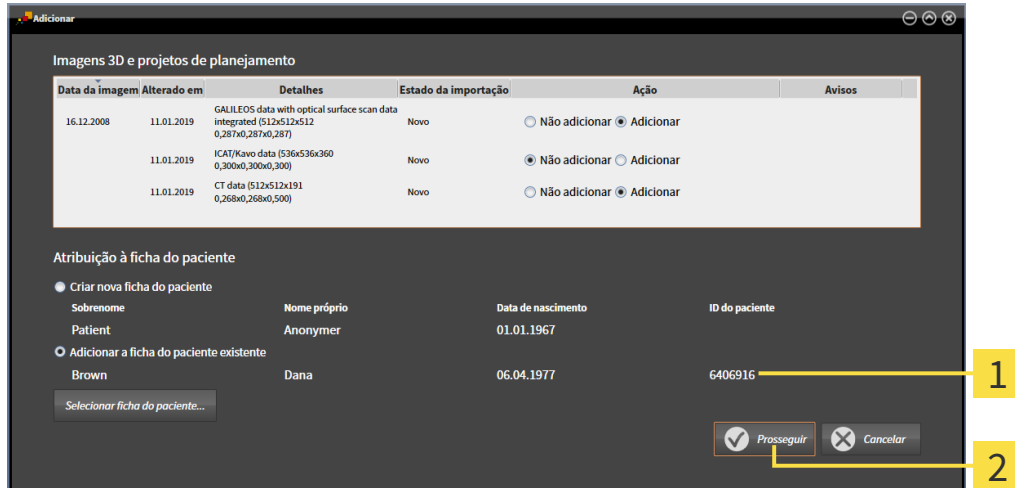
Adicionar

Imagens 3D e projetos de planejamento

| Data da imagem | Alterado em | Detalhes | Estado da importação | Ação | Avisos |
|---|---|---|---|---|---|
| 16.12.2008 | 11.01.2019 | GALILEOS data with optical surface scan data integrated (512x512x512 0,287x0,287x0,287) | Novo | ○ Não adicionar ● Adicionar | |
| | 11.01.2019 | ICAT/Kavo data (536x536x360 0,300x0,300x0,300) | Novo | ● Não adicionar ○ Adicionar | |
| | 11.01.2019 | CT data (512x512x191 0,268x0,268x0,500) | Novo | ○ Não adicionar ● Adicionar | |

Atribuição à ficha do paciente

Criar nova ficha do paciente

| Sobrenome | Nome próprio | Data de nascimento | ID do paciente |
|---|---|---|---|
| Patient | Anonymer | 01.01.1967 | |

Adicionar a ficha do paciente existente

| Brown | Dana | 06.04.1977 | 6406916 |
|---|---|---|---|

Selecionar ficha do paciente...

Prosseguir

Cancelar

1

2